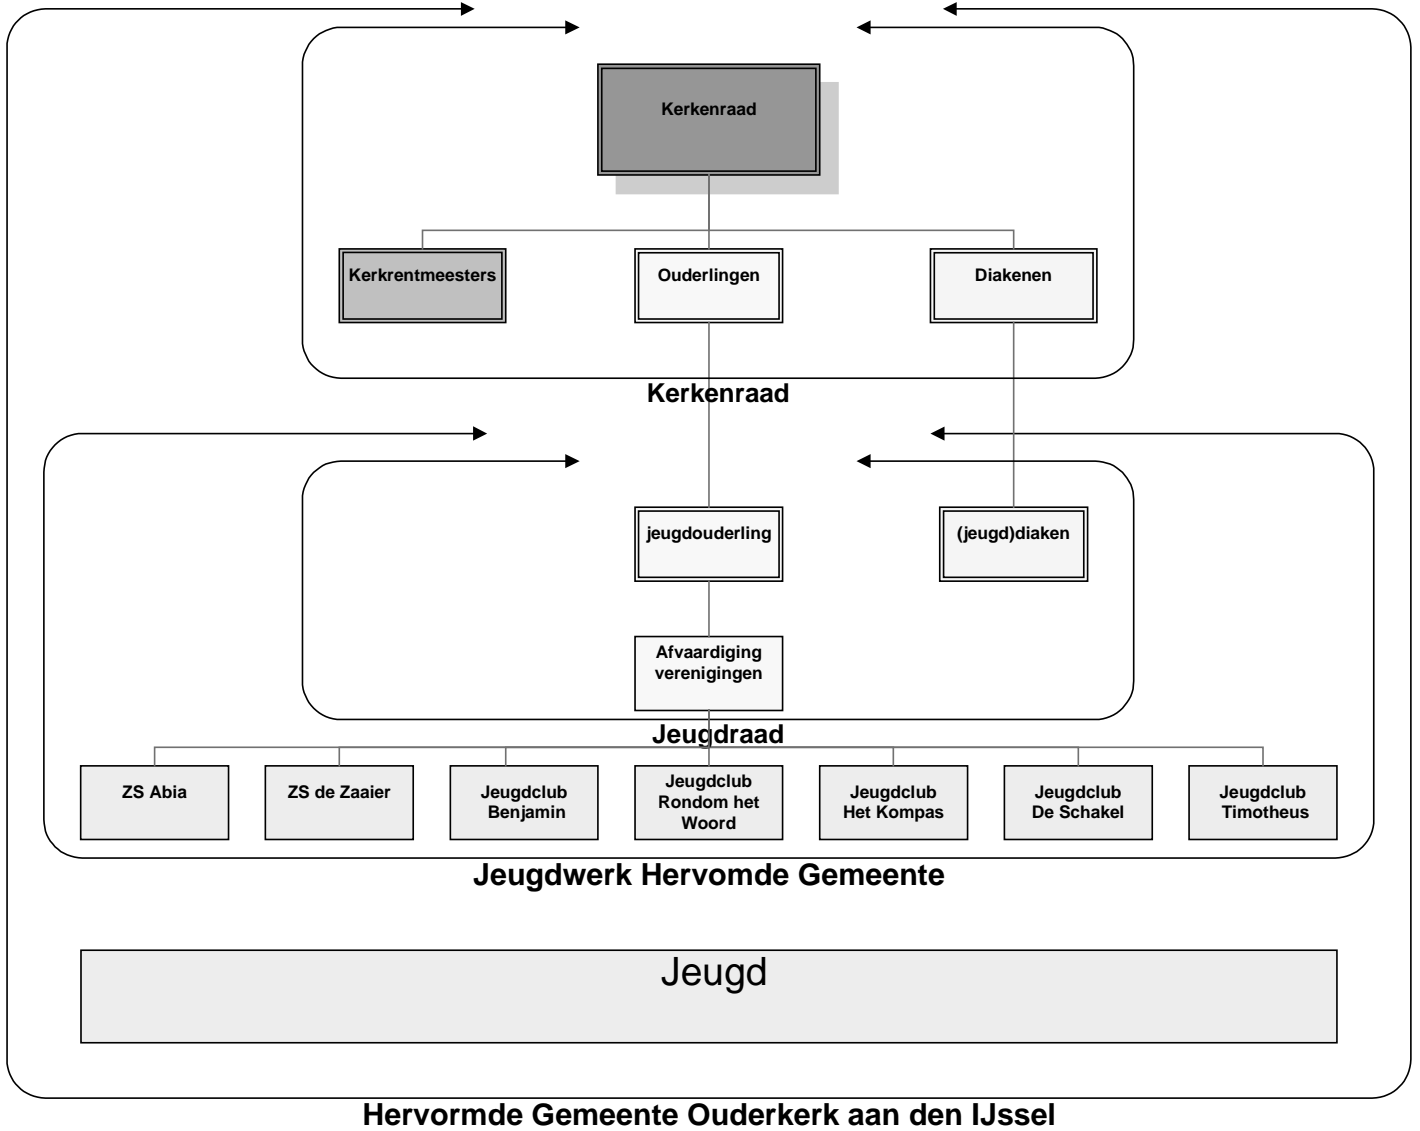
Kerkenraad

Kerkrentmeesters

Ouderlingen

Diakenen

Kerkenraad

jeugdouderling

(jeugd)diaken

Afvaardiging verenigingen

Jeugdraad

ZS Abia

ZS de Zaaier

Jeugdclub Benjamin

Jeugdclub Rondom het Woord

Jeugdclub Het Kompas

Jeugdclub De Schakel

Jeugdclub Timotheus

Jeugdwerk Hervomde Gemeente

Jeugd

Hervormde Gemeente Ouderkerk aan den IJssel